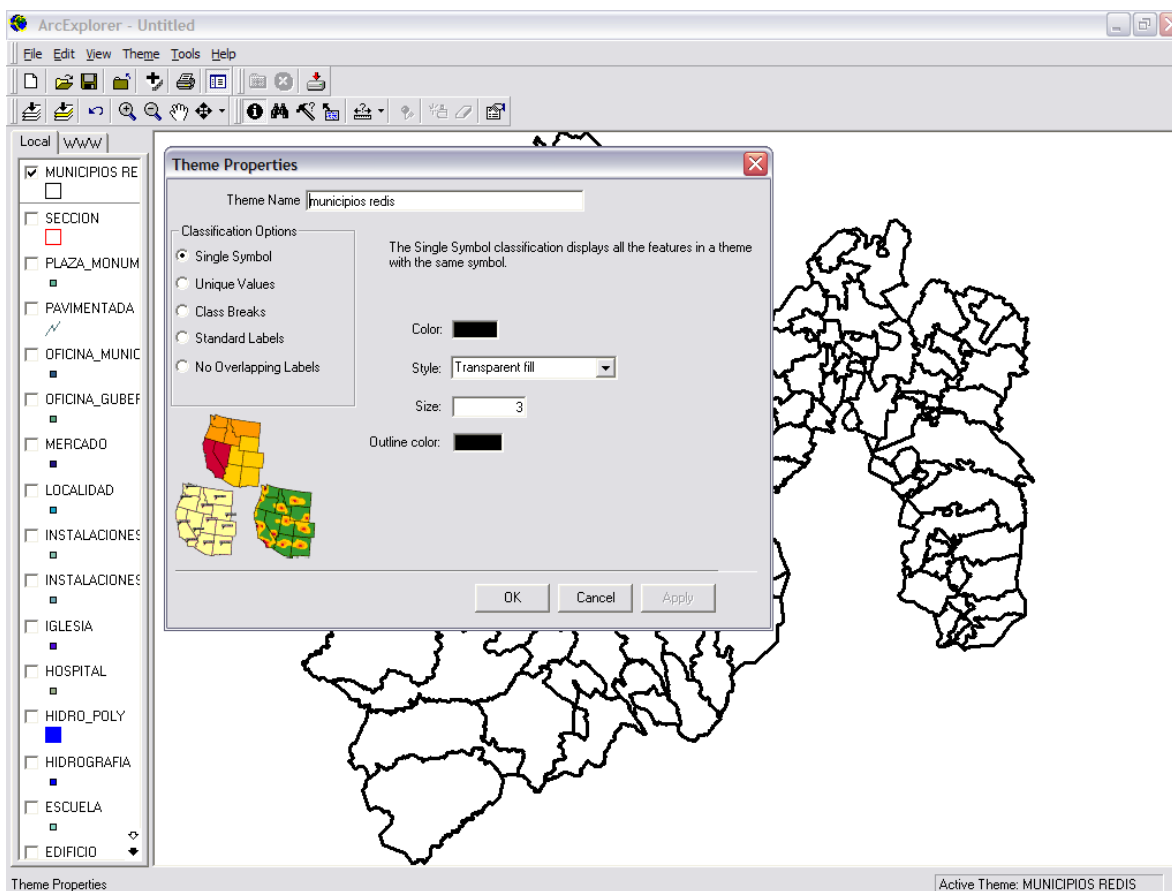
ArcExplorer - Untitled

File Edit View Theme Tools Help

Local WWW

MUNICIPIOS RE
SECCION
PLAZA_MONUM
PAVIMENTADA
OFICINA_MUNIC
OFICINA_GUBEF
MERCADO
LOCALIDAD
INSTALACIONES
INSTALACIONES
IGLESIA
HOSPITAL
HIDRO_POLY
HIDROGRAFIA
ESCUELA
EDIFICIO

Theme Properties

Theme Name municipios redis

Classification Options
Single Symbol
Unique Values
Class Breaks
Standard Labels
No Overlapping Labels

The Single Symbol classification displays all the features in a theme with the same symbol.

Color:
Style: Transparent fill
Size: 3
Outline color:

OK Cancel Apply

Theme Properties

Active Theme: MUNICIPIOS REDIS